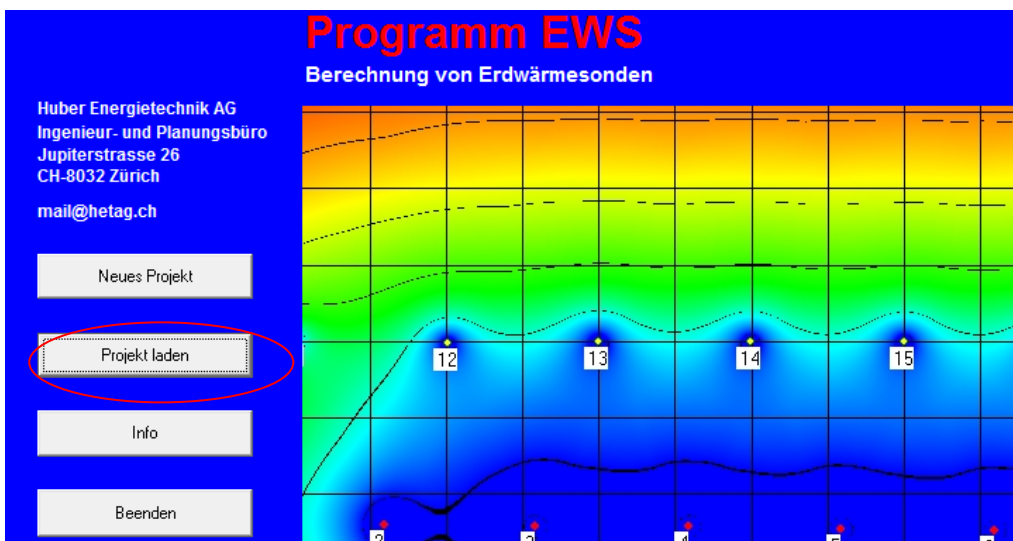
Programm EWS

Berechnung von Erdwärmesonden

Huber Energietechnik AG
Ingenieur- und Planungsbüro
Jupiterstrasse 26
CH-8032 Zürich

mail@hetag.ch

Neues Projekt

Projekt laden

Info

Beenden

12

13

14

15

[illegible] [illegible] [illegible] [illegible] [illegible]